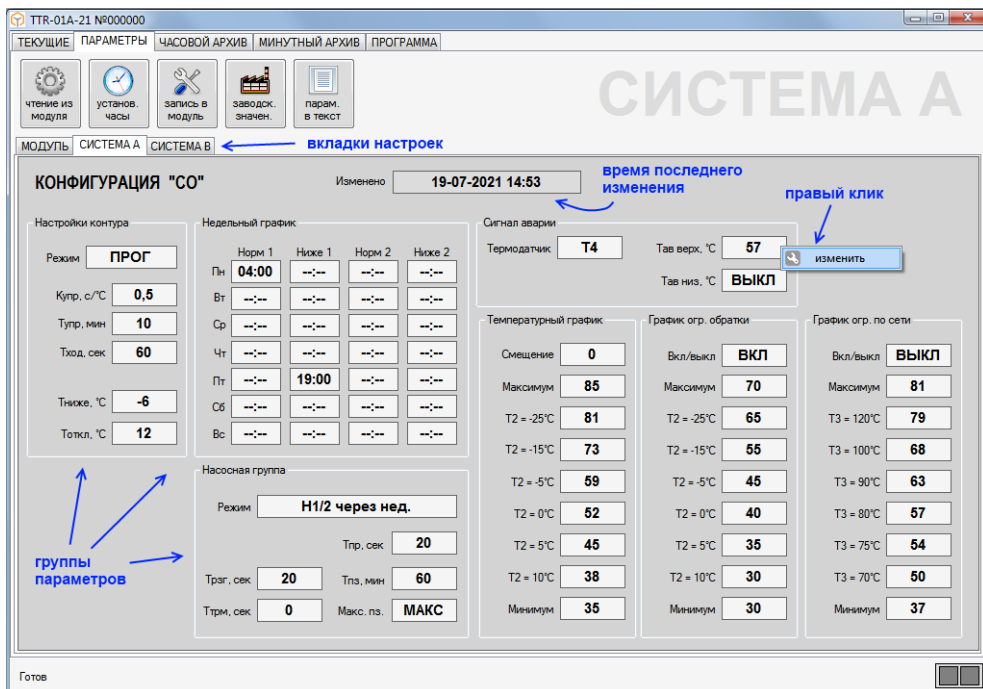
TTR-01A-21 №000000

ТЕКУЩИЕ | ПАРАМЕТРЫ | ЧАСОВОЙ АРХИВ | МИНУТНЫЙ АРХИВ | ПРОГРАММА

чтение из модуля
установ. часы
запись в модуль
заводск. значен.
парам. в текст

СИСТЕМА А

МОДУЛЬ | СИСТЕМА А | СИСТЕМА В

вкладки настроек

КОНФИГУРАЦИЯ "СО"

Изменено 19-07-2021 14:53

время последнего изменения

правый клик

Настройки контура

Режим ПРОГ

Купр, с/°С 0,5

Тупр, мин 10

Тход, сек 60

Тниже, °С -6

Тоткл, °С 12

Недельный график

| | Норм 1 | Ниже 1 | Норм 2 | Ниже 2 |
|---|---|---|---|---|
| Пн | 04:00 | --:-- | --:-- | --:-- |
| Вт | --:-- | --:-- | --:-- | --:-- |
| Ср | --:-- | --:-- | --:-- | --:-- |
| Чт | --:-- | --:-- | --:-- | --:-- |
| Пт | --:-- | 19:00 | --:-- | --:-- |
| Сб | --:-- | --:-- | --:-- | --:-- |
| Вс | --:-- | --:-- | --:-- | --:-- |

Сигнал аварии

Термодатчик T4

Тав верх, °С 57

Тав низ, °С ВЫКЛ

изменить

Температурный график

Смещение 0

Максимум 85

T2 = -25°С 81

T2 = -15°С 73

T2 = -5°С 59

T2 = 0°С 52

T2 = 5°С 45

T2 = 10°С 38

Минимум 35

График огр. обратки

Вкл/выкл ВКЛ

Максимум 70

T2 = -25°С 65

T2 = -15°С 55

T2 = -5°С 45

T2 = 0°С 40

T2 = 5°С 35

T2 = 10°С 30

Минимум 30

График огр. по сети

Вкл/выкл ВЫКЛ

Максимум 81

T3 = 120°С 79

T3 = 100°С 68

T3 = 90°С 63

T3 = 80°С 57

T3 = 75°С 54

T3 = 70°С 50

Минимум 37

Насосная группа

Режим Н1/2 через нед.

Тпр, сек 20

Трзг, сек 20

Тпз, мин 60

Тртм, сек 0

Макс. пз. МАКС

группы параметров

Готов